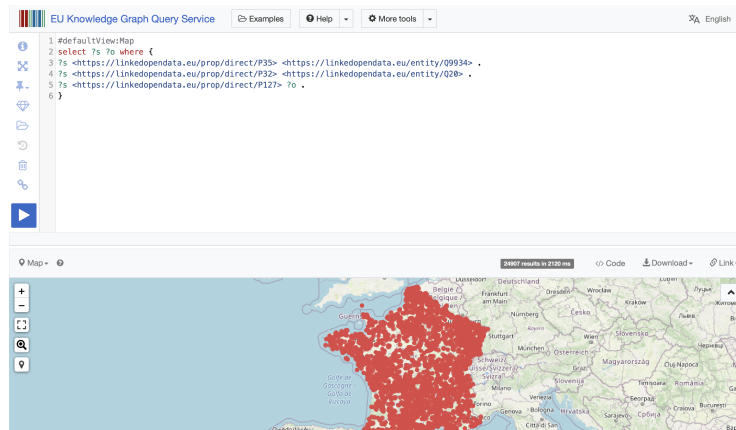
EU Knowledge Graph Query Service
Examples
Help
More tools
English

1 #defaultView:Map
2 select ?s ?o where {
3 ?s <https://linkedopendata.eu/prop/direct/P35> <https://linkedopendata.eu/entity/Q9934> .
4 ?s <https://linkedopendata.eu/prop/direct/P32> <https://linkedopendata.eu/entity/Q20> .
5 ?s <https://linkedopendata.eu/prop/direct/P127> ?o .
6 }

Map
24907 results in 2120 ms
Code
Download
Link

+
−

Düsseldorf
Deutschland
Frankfurt am Main
Praha
Wrocław
Kraków
Nürnberg
Česko
Slovensko
München
Österreich
Wien
Magyarország
Schweiz/Suisse/Svizzera
Slovenija
Hrvatska
Golfe de Gascogne / Golfo de Bizkaia
Belgique
Србија
Cluj-Napoca
România